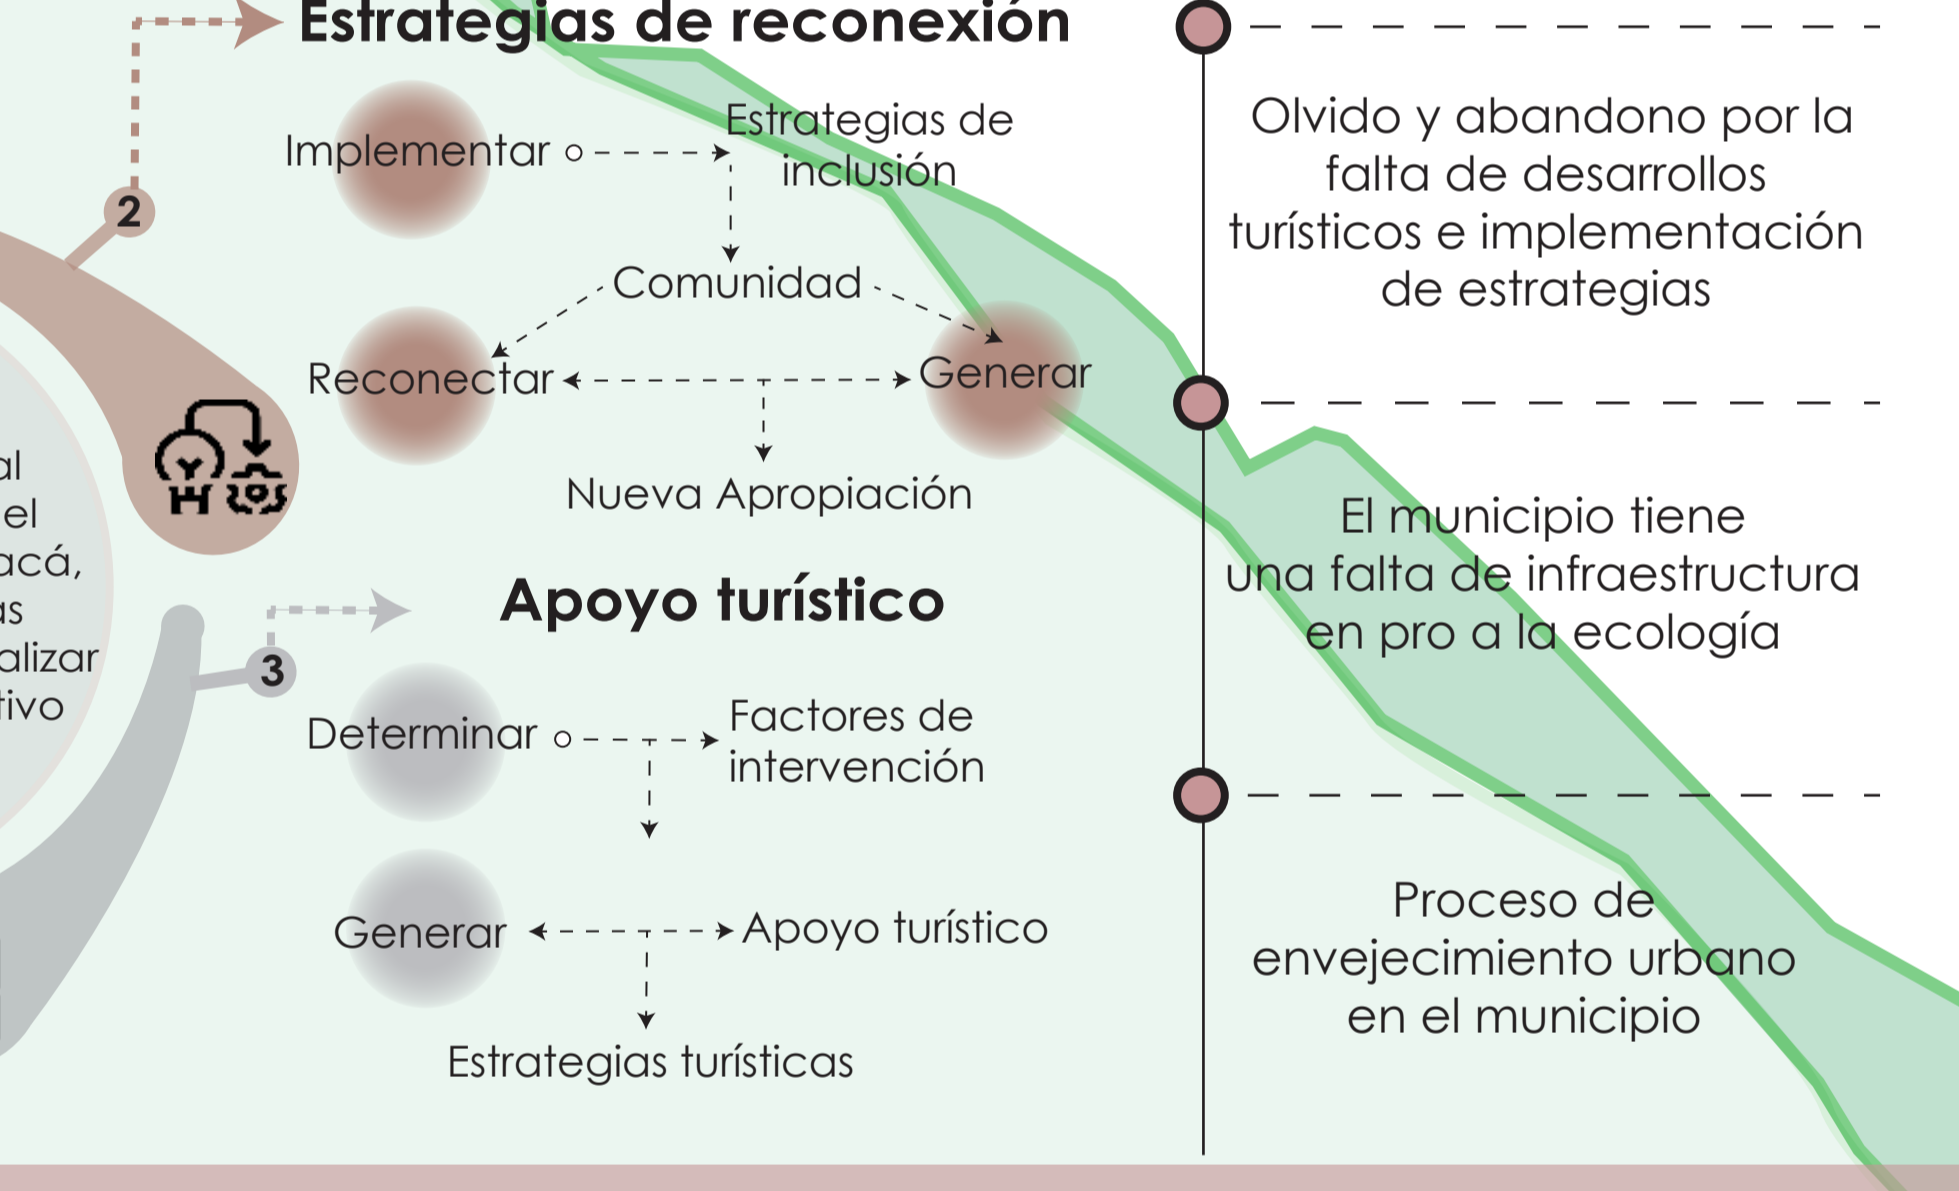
Estrategias de reconexión

2

Implementar

Estrategias de inclusión

Comunidad

Reconectar

Generar

Nueva Apropiación

al
el
acá,
as
alizar
tivo

Apoyo turístico

3

Determinar

Factores de intervención

Generar

Apoyo turístico

Estrategias turísticas

Olvido y abandono por la falta de desarrollos turísticos e implementación de estrategias

El municipio tiene una falta de infraestructura en pro a la ecología

Proceso de envejecimiento urbano en el municipio